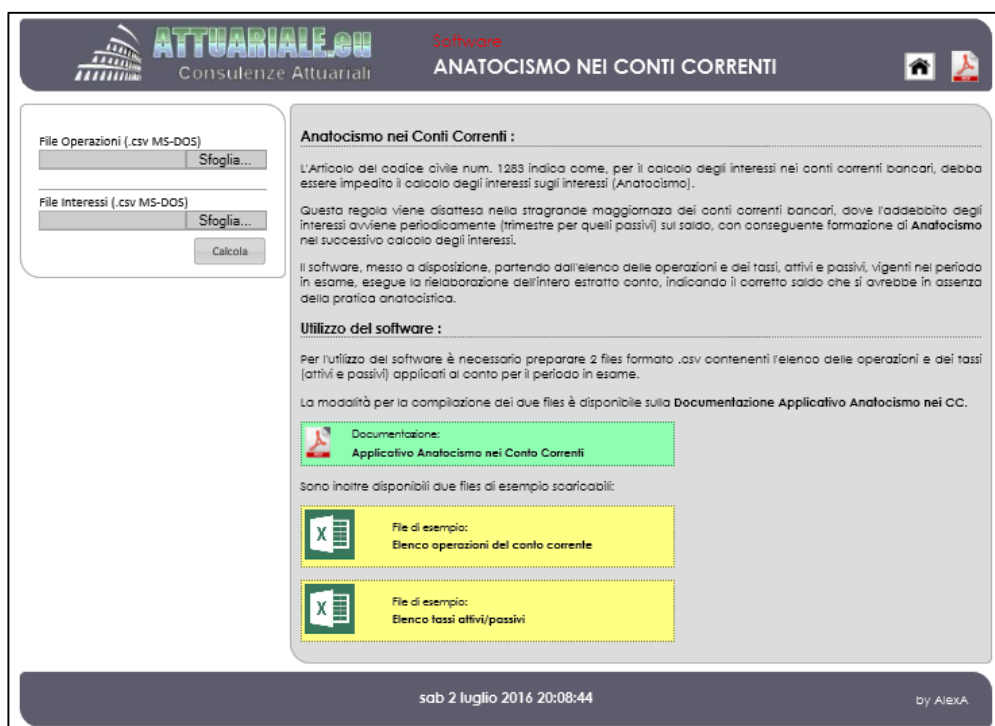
ATTUARIALE.eu
Consulenze Attuariali

Software
ANATOCISMO NEI CONTI CORRENTI

File Operazioni (.csv MS-DOS)
Sfoglia...

File Interessi (.csv MS-DOS)
Sfoglia...

Calcola

Anatocismo nei Conti Correnti :

L'Articolo del codice civile num. 1283 indica come, per il calcolo degli interessi nei conti correnti bancari, debba essere impedito il calcolo degli interessi sugli interessi (Anatocismo).

Questa regola viene disattesa nella stragrande maggiornaza dei conti correnti bancari, dove l'addebbito degli interessi avviene periodicamente (trimestre per quelli passivi) sul saldo, con conseguente formazione di **Anatocismo** nel successivo calcolo degli interessi.

Il software, messo a disposizione, partendo dall'elenco delle operazioni e dei tassi, attivi e passivi, vigenti nel periodo in esame, esegue la rielaborazione dell'intero estratto conto, indicando il corretto saldo che si avrebbe in assenza della pratica anatocistica.

Utilizzo del software :

Per l'utilizzo del software è necessario preparare 2 files formato .csv contenenti l'elenco delle operazioni e dei tassi (attivi e passivi) applicati al conto per il periodo in esame.

La modalità per la compilazione dei due files è disponibile sulla **Documentazione Applicativo Anatocismo nei CC.**

Documentazione:
Applicativo Anatocismo nei Conto Correnti

Sono inoltre disponibili due files di esempio scaricabili:

File di esempio:
Elenco operazioni del conto corrente

File di esempio:
Elenco tassi attivi/passivi

sab 2 luglio 2016 20:08:44

by AlexA